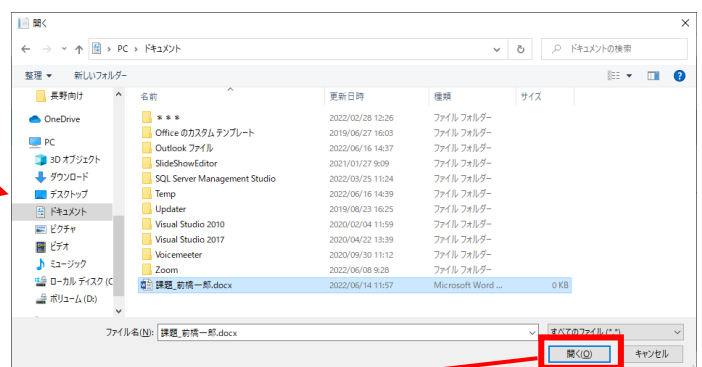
開く

PC › ドキュメント

ドキュメントの検索

整理 ▼　新しいフォルダー

長野向け
OneDrive
PC
3D オブジェクト
ダウンロード
デスクトップ
ドキュメント
ピクチャ
ビデオ
ミュージック
ローカル ディスク (C
ボリューム (D:)

| 名前 | 更新日時 | 種類 | サイズ |
|---|---|---|---|
| ＊＊＊ | 2022/02/28 12:26 | ファイル フォルダー | |
| Office のカスタム テンプレート | 2019/06/27 16:03 | ファイル フォルダー | |
| Outlook ファイル | 2022/06/16 14:37 | ファイル フォルダー | |
| SlideShowEditor | 2021/01/27 9:09 | ファイル フォルダー | |
| SQL Server Management Studio | 2022/03/25 11:24 | ファイル フォルダー | |
| Temp | 2022/06/16 14:39 | ファイル フォルダー | |
| Updater | 2019/08/23 16:25 | ファイル フォルダー | |
| Visual Studio 2010 | 2020/02/04 11:59 | ファイル フォルダー | |
| Visual Studio 2017 | 2020/04/22 13:39 | ファイル フォルダー | |
| Voicemeeter | 2020/09/30 11:12 | ファイル フォルダー | |
| Zoom | 2022/06/08 9:28 | ファイル フォルダー | |
| 課題_前橋一郎.docx | 2022/06/14 11:57 | Microsoft Word ... | 0 KB |

ファイル名(N): 課題_前橋一郎.docx

すべてのファイル (*.*)

開く(O)　キャンセル